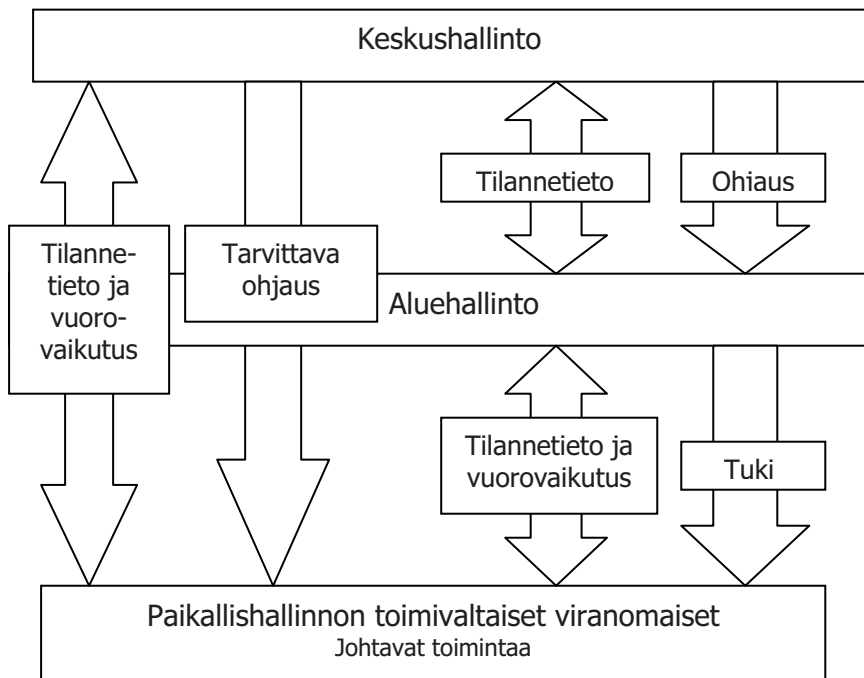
Keskushallinto

Tilannetieto

Ohiaus

Tilannetieto ja vuorovaikutus

Tarvittava ohjaus

Aluehallinto

Tilannetieto ja vuorovaikutus

Tuki

Paikallishallinnon toimivaltaiset viranomaiset
Johtavat toimintaa